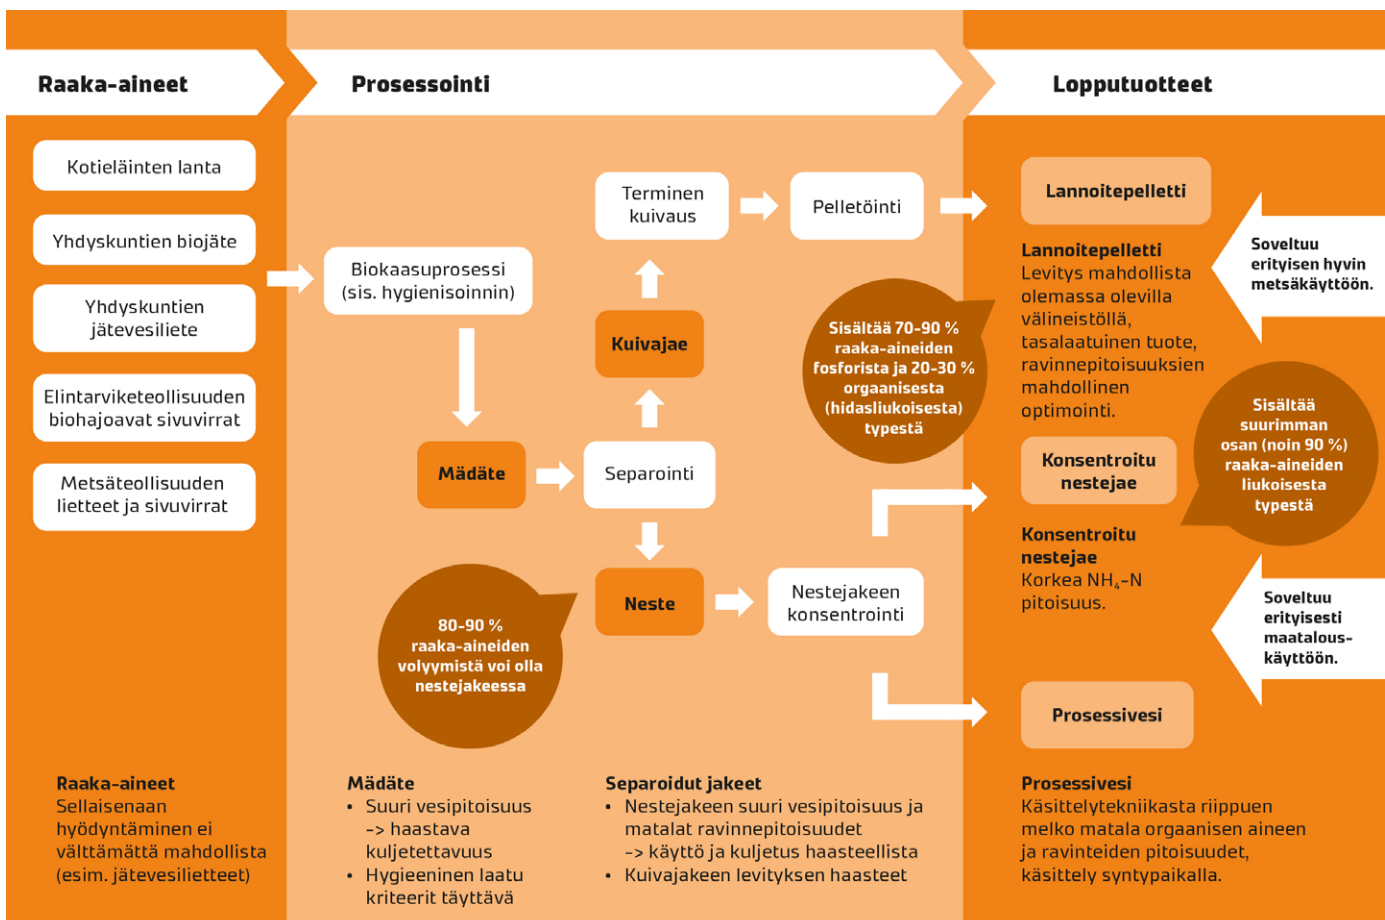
Raaka-aineet

Prosessointi

Lopputuotteet

Kotieläinten lanta

Yhdyskuntien biojäte

Yhdyskuntien jätevesiliete

Elintarviketeollisuuden biohajoavat sivuvirrat

Metsäteollisuuden lietteet ja sivuvirrat

Biokaasuprosessi (sis. hygienisoinnin)

Terminen kuivaus

Pelletöinti

Kuivajae

Mädäte

Separointi

Neste

Nestejakeen konsentrointi

80-90 % raaka-aineiden volyymistä voi olla nestejakeessa

Sisältää 70-90 % raaka-aineiden fosforista ja 20-30 % orgaanisesta (hidasliukoisesta) typestä

Lannoitepelletti

Lannoitepelletti
Levitys mahdollista olemassa olevilla välineistöllä, tasalaatuinen tuote, ravinnepitoisuuksien mahdollinen optimointi.

Soveltuu erityisen hyvin metsäkäyttöön.

Sisältää suurimman osan (noin 90 %) raaka-aineiden liukoisesta typestä

Konsentroitu nestejae

Konsentroitu nestejae
Korkea $NH_4$-N pitoisuus.

Soveltuu erityisesti maatalouskäyttöön.

Prosessivesi

Raaka-aineet
Sellaisenaan hyödyntäminen ei välttämättä mahdollista (esim. jätevesilietteet)

Mädäte
• Suuri vesipitoisuus -> haastava kuljetettavuus
• Hygieeninen laatu kriteerit täyttävä

Separoidut jakeet
• Nestejakeen suuri vesipitoisuus ja matalat ravinnepitoisuudet -> käyttö ja kuljetus haasteellista
• Kuivajakeen levityksen haasteet

Prosessivesi
Käsittelytekniikasta riippuen melko matala orgaanisen aineen ja ravinteiden pitoisuudet, käsittely syntypaikalla.